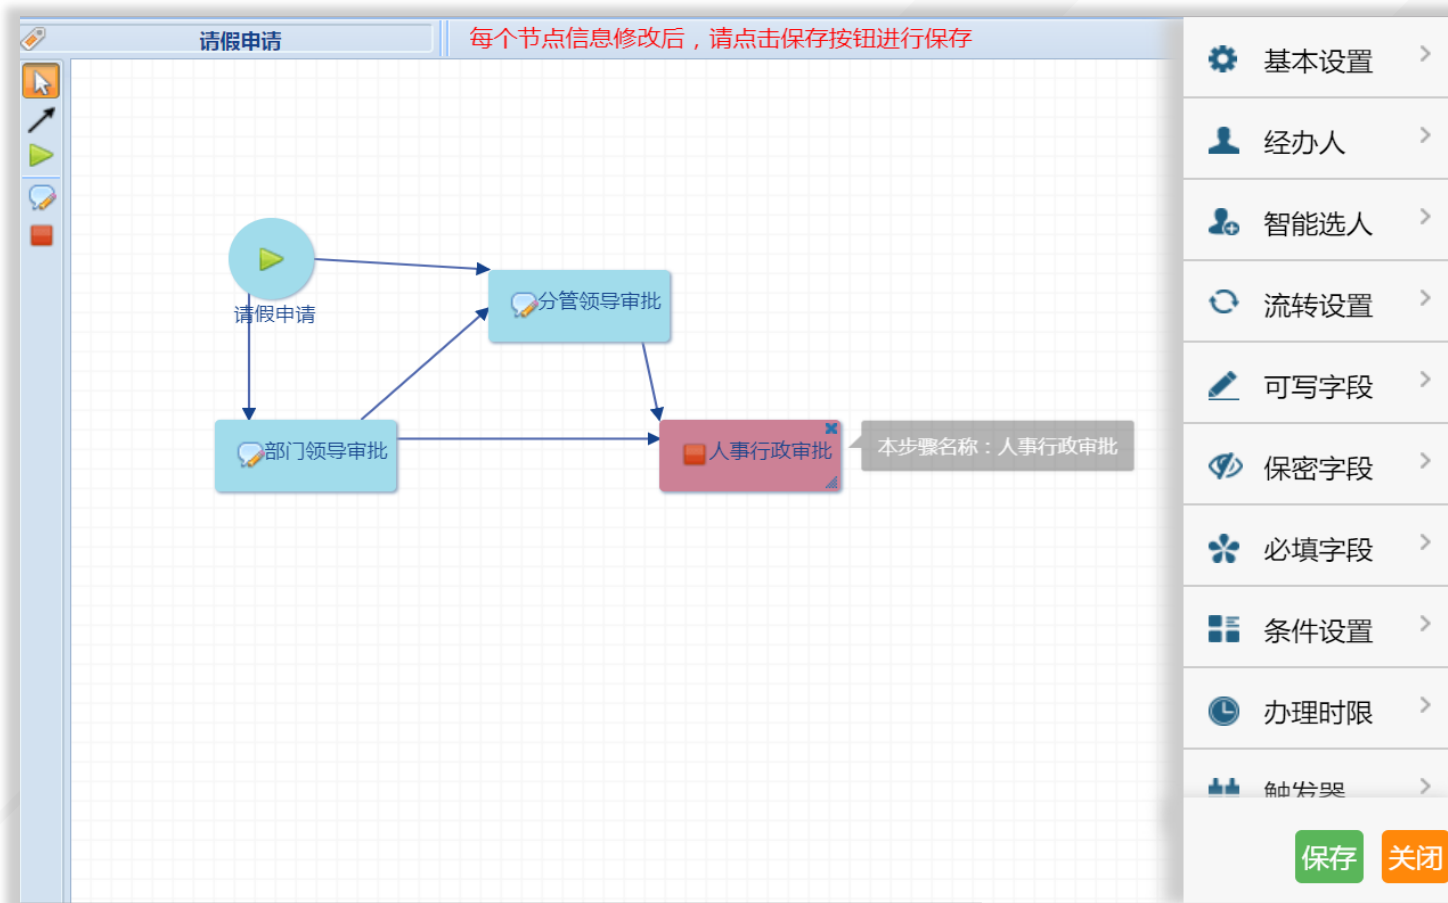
请假申请

每个节点信息修改后，请点击保存按钮进行保存

请假申请

分管领导审批

部门领导审批

人事行政审批

本步骤名称：人事行政审批

基本设置

经办人

智能选人

流转设置

可写字段

保密字段

必填字段

条件设置

办理时限

触发器

保存

关闭